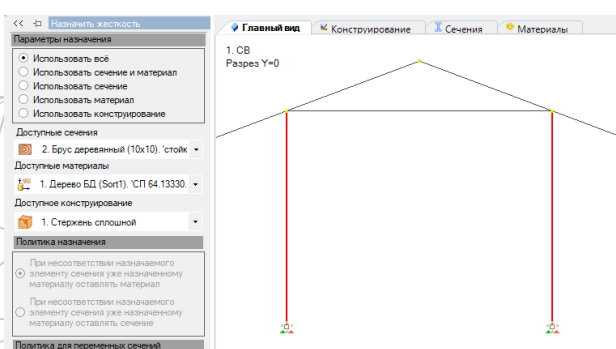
<< ⊣ Назначить жесткость

Параметры назначения

Использовать всё
Использовать сечение и материал
Использовать сечение
Использовать материал
Использовать конструирование

Доступные сечения
2. Брус деревянный (10x10). 'стойк

Доступные материалы
1. Дерево БД (Sort1). 'СП 64.13330.

Доступное конструирование
1. Стержень сплошной

Политика назначения

При несоответствии назначаемого элементу сечения уже назначенному материалу оставлять материал

При несоответствии назначаемого элементу сечения уже назначенному материалу оставлять сечение

Политика для переменных сечений

Главный вид | Конструирование | Сечения | Материалы

1. СВ
Разрез Y=0